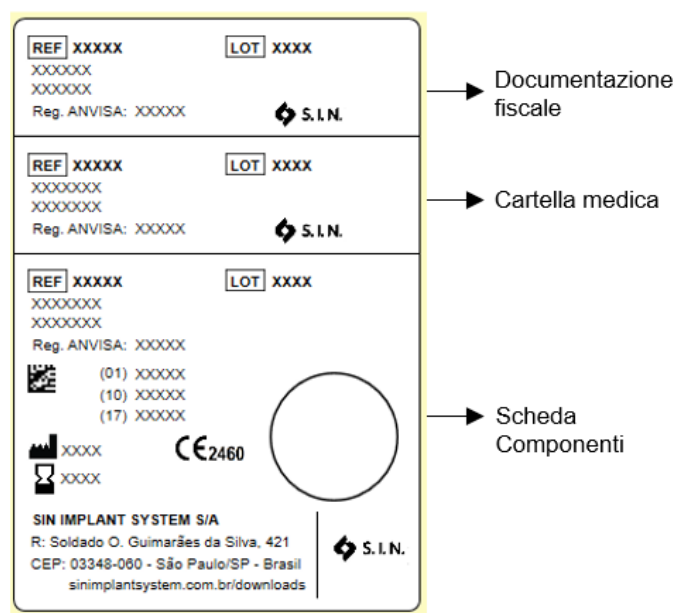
REF XXXXX LOT XXXX
XXXXXX
XXXXXX
Reg. ANVISA: XXXXX
S.I.N.

Documentazione fiscale

REF XXXXX LOT XXXX
XXXXXXX
XXXXXXX
Reg. ANVISA: XXXXX
S.I.N.

Cartella medica

REF XXXXX LOT XXXX
XXXXXXX
XXXXXXX
Reg. ANVISA: XXXXX
(01) XXXXX
(10) XXXXX
(17) XXXXX
XXXX
CE2460
XXXX

Scheda Componenti

SIN IMPLANT SYSTEM S/A
R: Soldado O. Guimarães da Silva, 421
CEP: 03348-060 - São Paulo/SP - Brasil
sinimplantsystem.com.br/downloads
S.I.N.